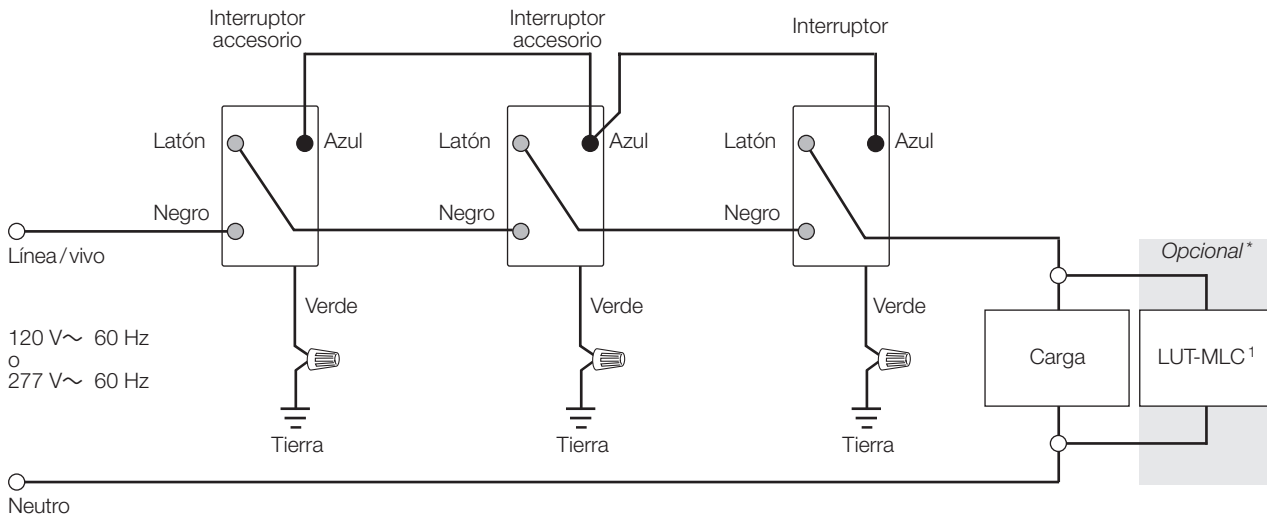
Interruptor accesorio

Interruptor accesorio

Interruptor

Latón
Azul
Negro

Latón
Azul
Negro

Latón
Azul
Negro

Línea / vivo

120 V∼ 60 Hz
o
277 V∼ 60 Hz

Verde
Tierra

Verde
Tierra

Verde
Tierra

Opcional*

Carga

LUT-MLC$^1$

Neutro